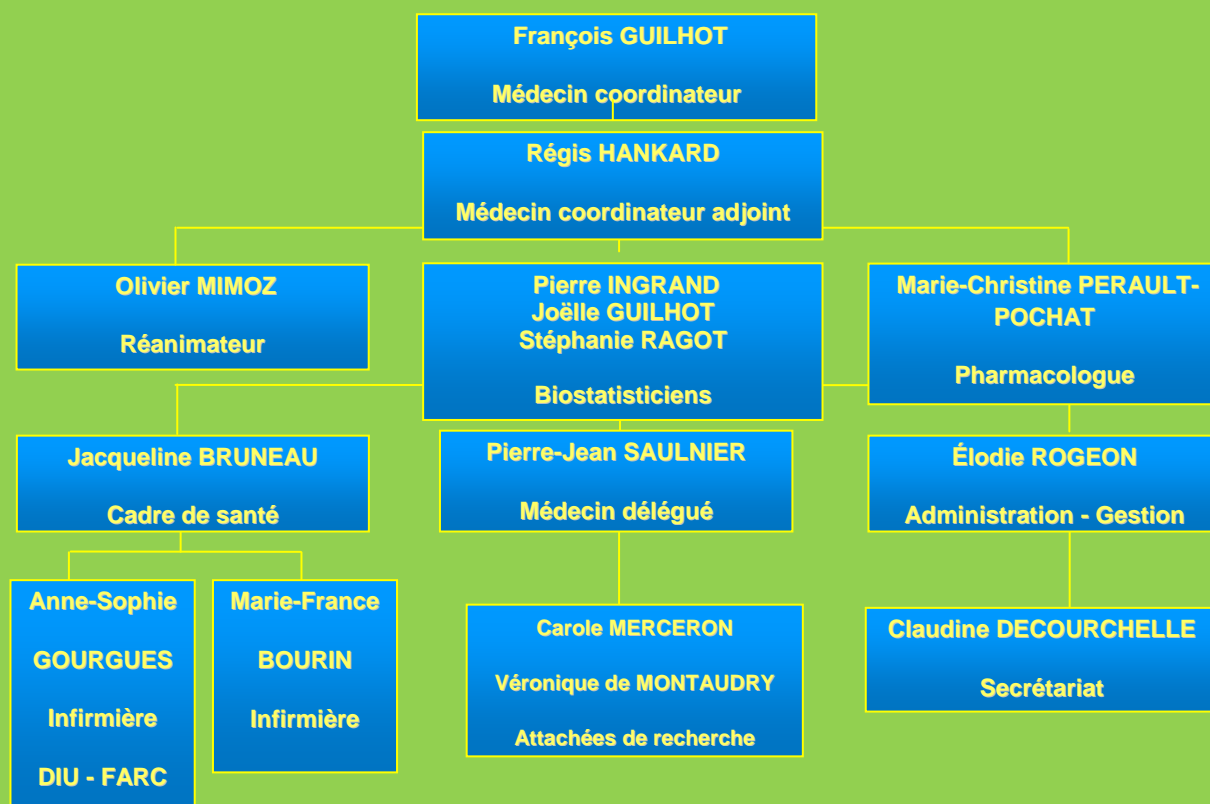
François GUILHOT

Médecin coordinateur

Régis HANKARD

Médecin coordinateur adjoint

Olivier MIMOZ

Réanimateur

Pierre INGRAND
Joëlle GUILHOT
Stéphanie RAGOT

Biostatisticiens

Marie-Christine PERAULT-POCHAT

Pharmacologue

Jacqueline BRUNEAU

Cadre de santé

Pierre-Jean SAULNIER

Médecin délégué

Élodie ROGEON

Administration - Gestion

Anne-Sophie

GOURGUES

Infirmière

DIU - FARC

Marie-France

BOURIN

Infirmière

Carole MERCERON

Véronique de MONTAUDRY

Attachées de recherche

Claudine DECOURCHELLE

Secrétariat